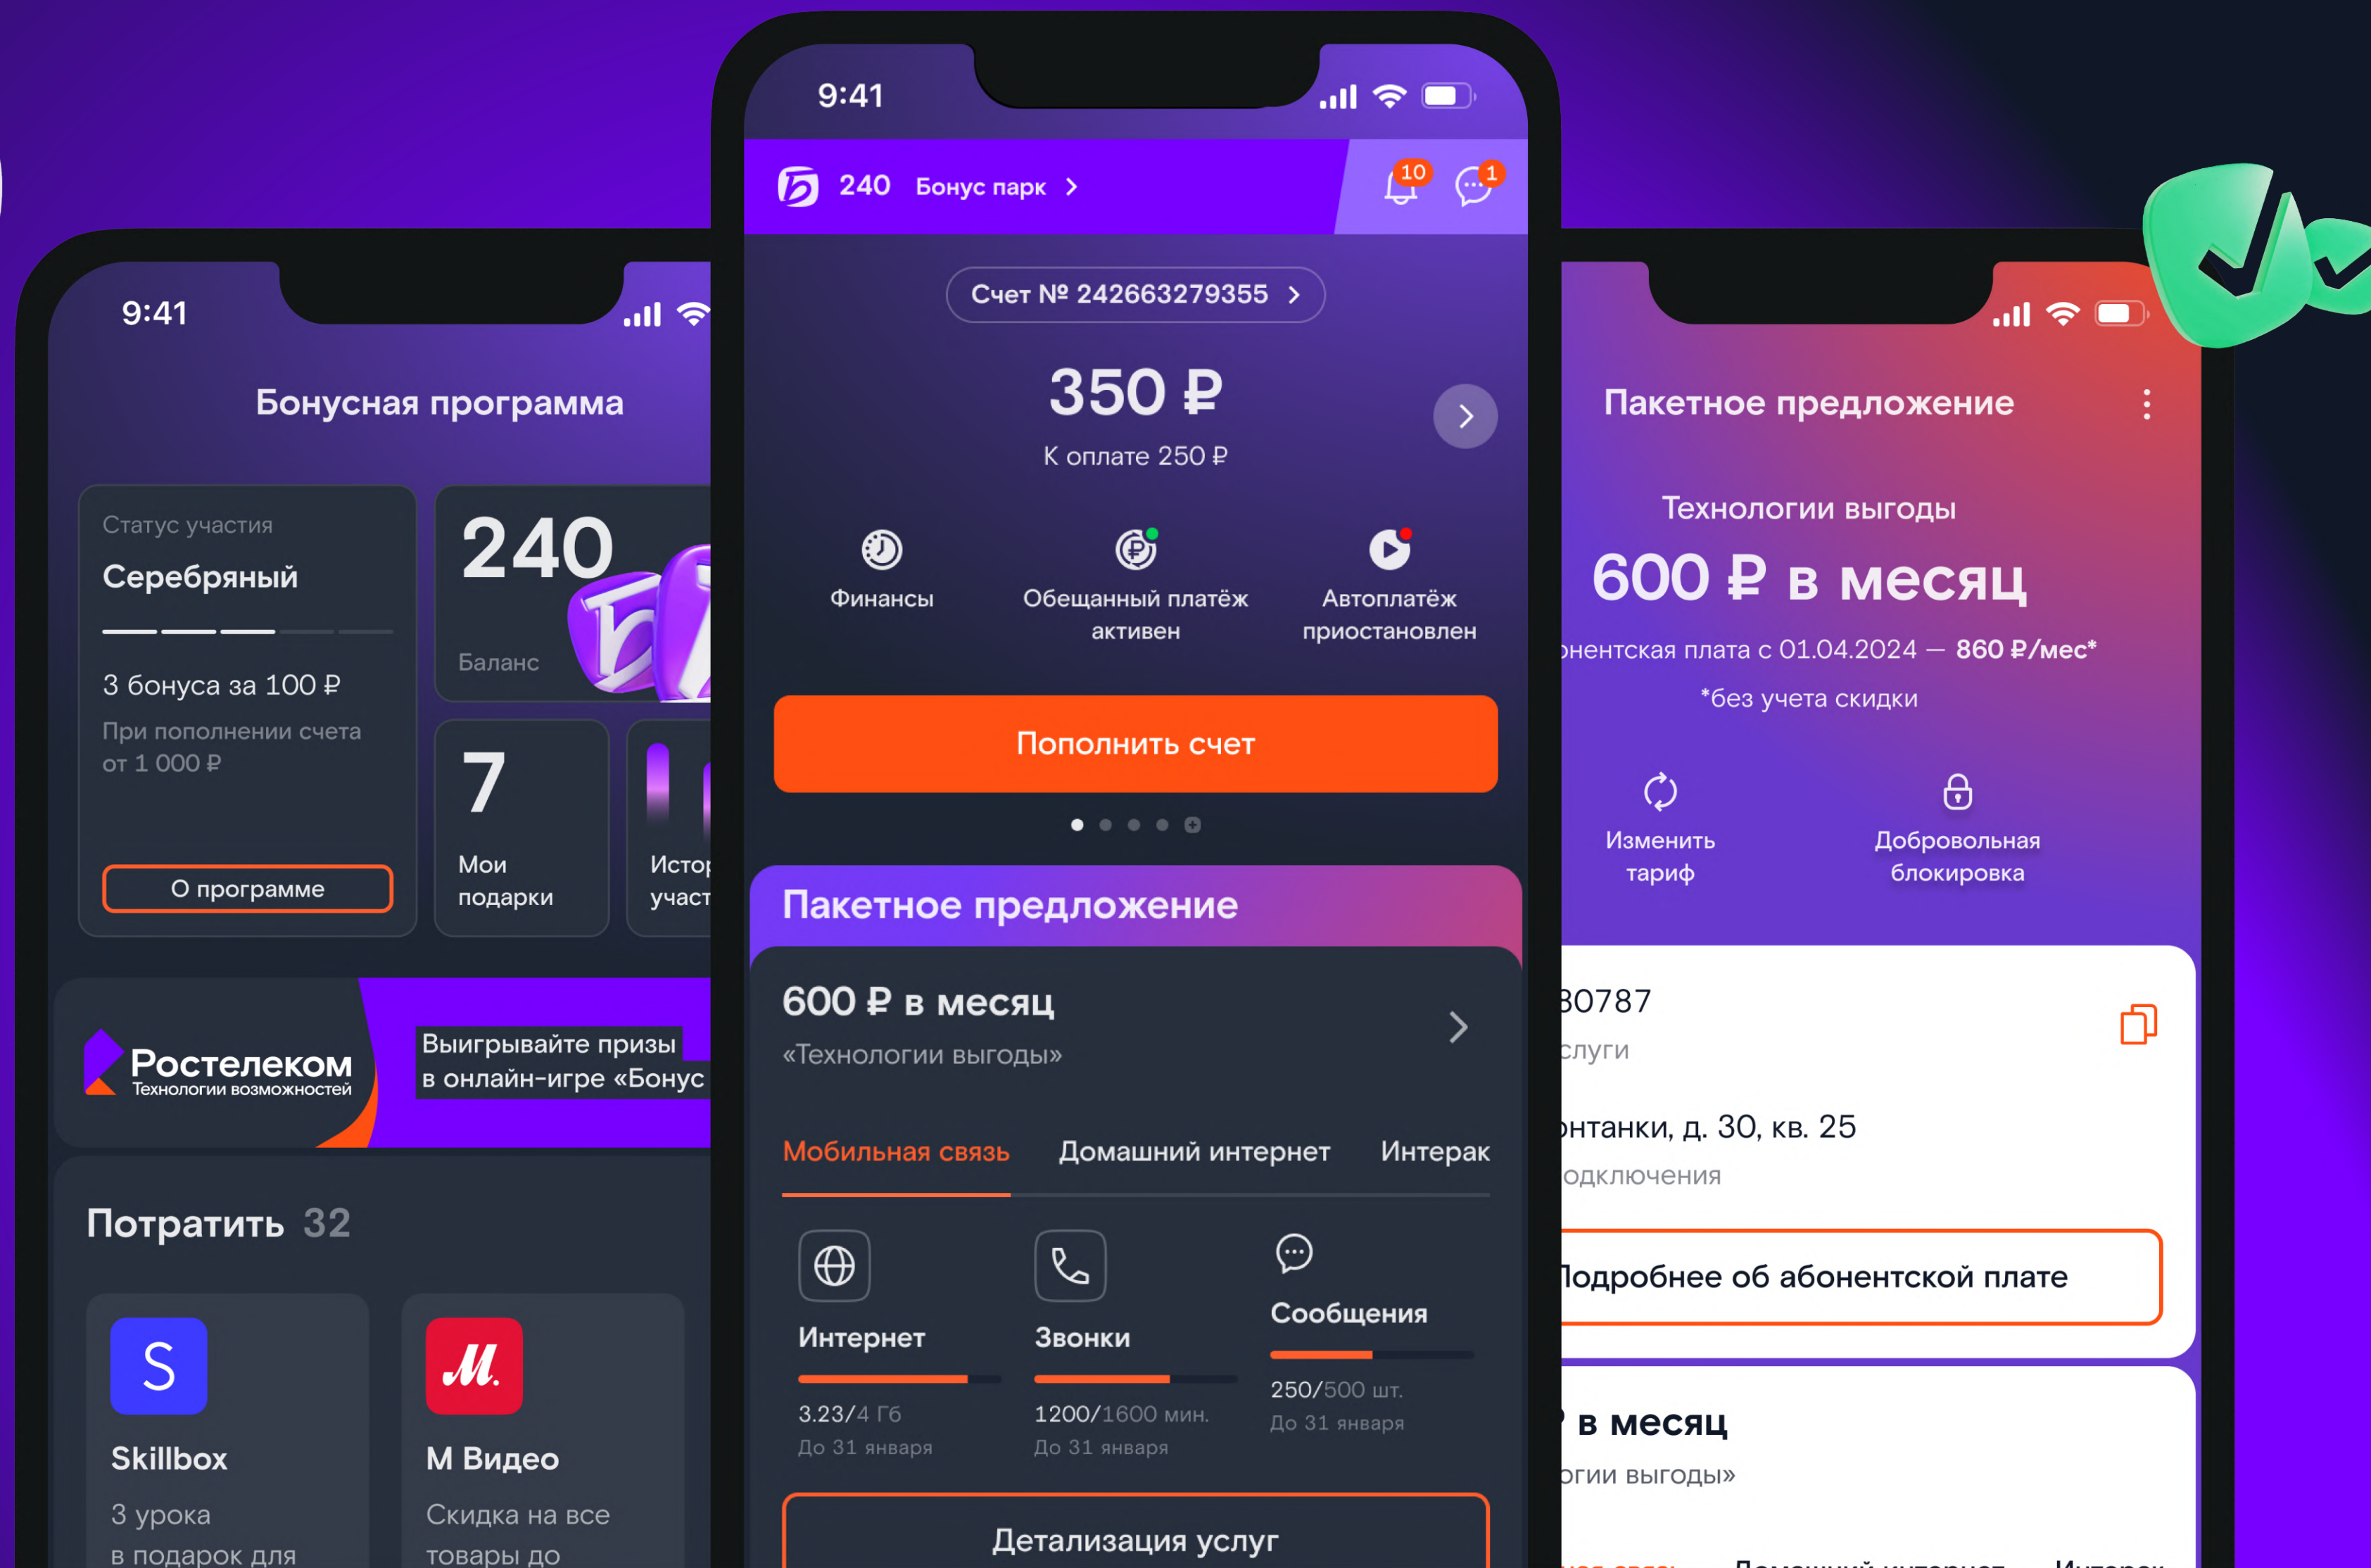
9:41

Бонусная программа

Статус участия
Серебряный

3 бонуса за 100 ₽
При пополнении счета от 1 000 ₽

О программе

240
Баланс

7
Мои подарки

Истор участ

Ростелеком
Технологии возможностей

Выигрывайте призы в онлайн-игре «Бонус

Потратить 32

S
Skillbox
3 урока в подарок для

М.
М Видео
Скидка на все товары до

9:41

240 Бонус парк >

10

1

Счет № 242663279355 >

350 ₽
К оплате 250 ₽

Финансы

Обещанный платёж активен

Автоплатёж приостановлен

Пополнить счет

Пакетное предложение

600 ₽ в месяц
«Технологии выгоды»

Мобильная связь
Домашний интернет
Интерак

Интернет
3.23/4 Гб
До 31 января

Звонки
1200/1600 мин.
До 31 января

Сообщения
250/500 шт.
До 31 января

Детализация услуг

Пакетное предложение

Технологии выгоды
600 ₽ в месяц
онентская плата с 01.04.2024 — 860 ₽/мес*
*без учета скидки

Изменить тариф

Добровольная блокировка

30787
слуги

онтанки, д. 30, кв. 25
одключения

Подробнее об абонентской плате

в месяц
огии выгоды»